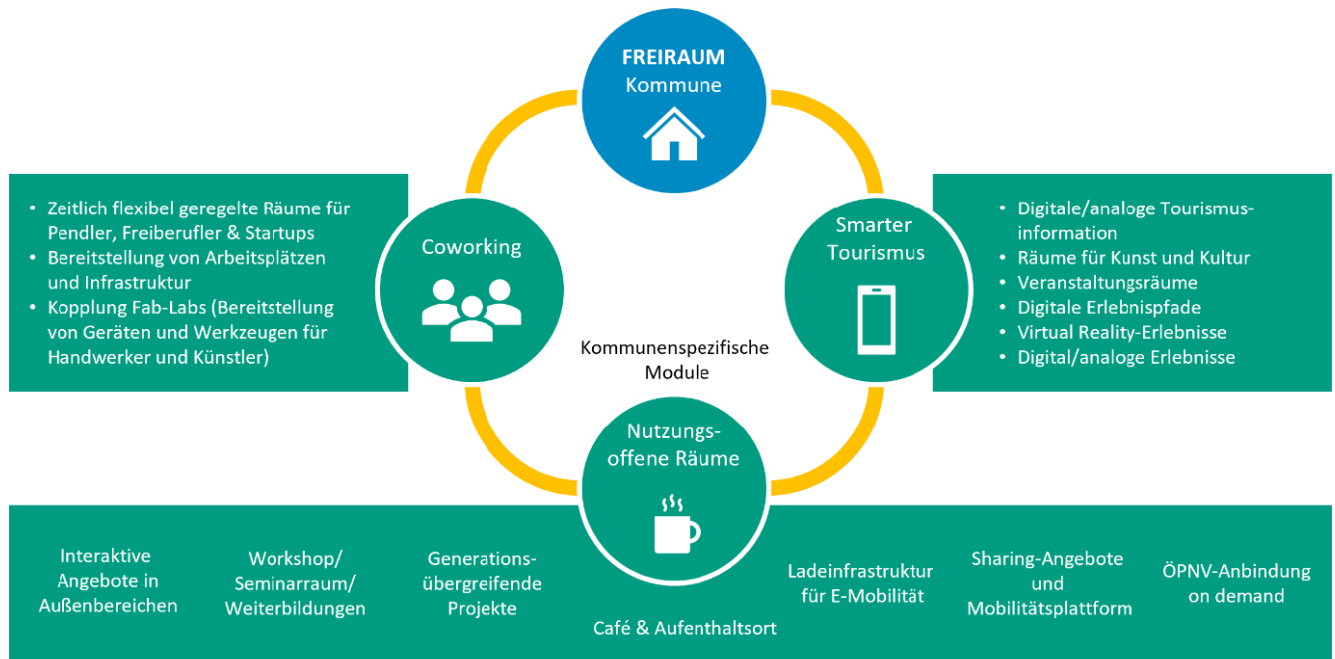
FREIRAUM
Kommune

• Zeitlich flexibel geregelte Räume für Pendler, Freiberufler & Startups
• Bereitstellung von Arbeitsplätzen und Infrastruktur
• Kopplung Fab-Labs (Bereitstellung von Geräten und Werkzeugen für Handwerker und Künstler)

Coworking

Smarter Tourismus

• Digitale/analoge Tourismusinformation
• Räume für Kunst und Kultur
• Veranstaltungsräume
• Digitale Erlebnispfade
• Virtual Reality-Erlebnisse
• Digital/analoge Erlebnisse

Kommunenspezifische Module

Nutzungsoffene Räume

Interaktive Angebote in Außenbereichen

Workshop/ Seminarraum/ Weiterbildungen

Generationsübergreifende Projekte

Café & Aufenthaltsort

Ladeinfrastruktur für E-Mobilität

Sharing-Angebote und Mobilitätsplattform

ÖPNV-Anbindung on demand